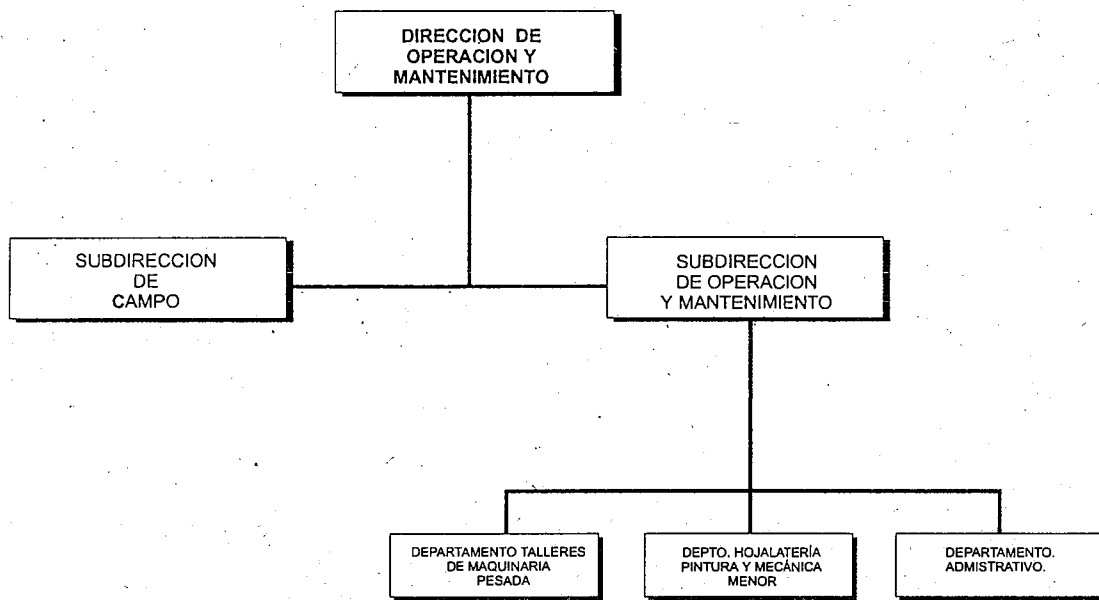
DIRECCION DE OPERACION Y MANTENIMIENTO

SUBDIRECCION DE CAMPO

SUBDIRECCION DE OPERACION Y MANTENIMIENTO

DEPARTAMENTO TALLERES DE MAQUINARIA PESADA

DEPTO. HOJALATERÍA PINTURA Y MECÁNICA MENOR

DEPARTAMENTO. ADMISTRATIVO.